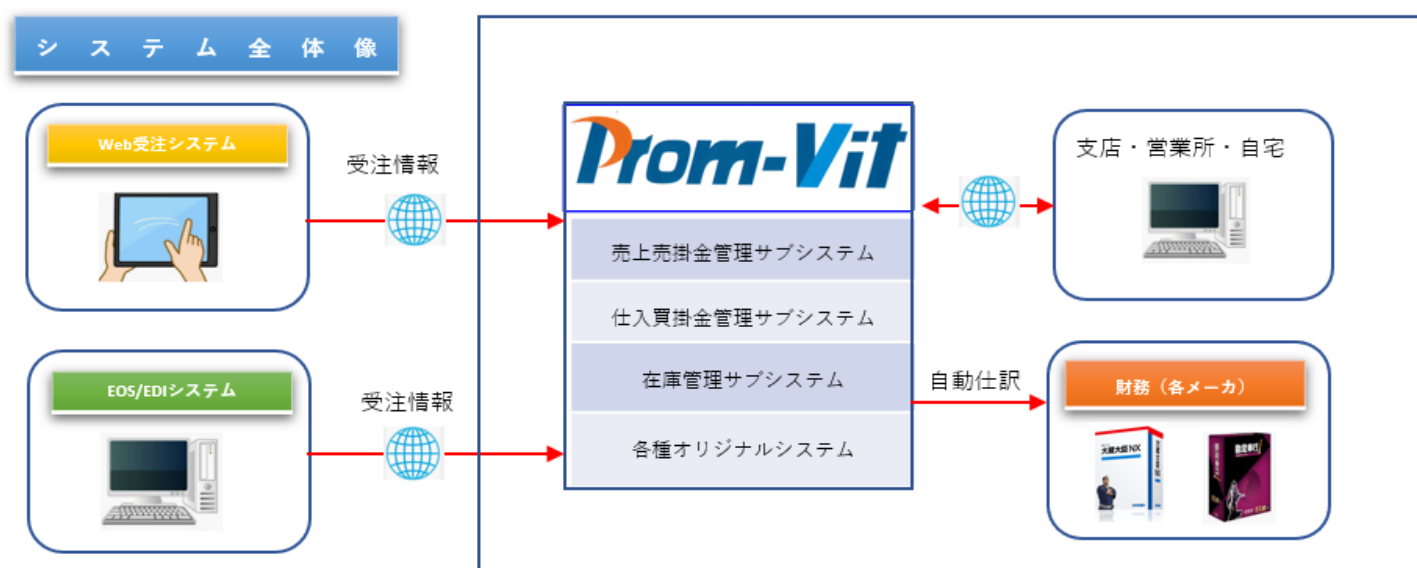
システム全体像

Web受注システム

受注情報

EOS/EDIシステム

受注情報

Prom-Vit

売上売掛金管理サブシステム

仕入買掛金管理サブシステム

在庫管理サブシステム

各種オリジナルシステム

支店・営業所・自宅

自動仕訳

財務（各メーカ）

大蔵大臣NX

勘定奉行